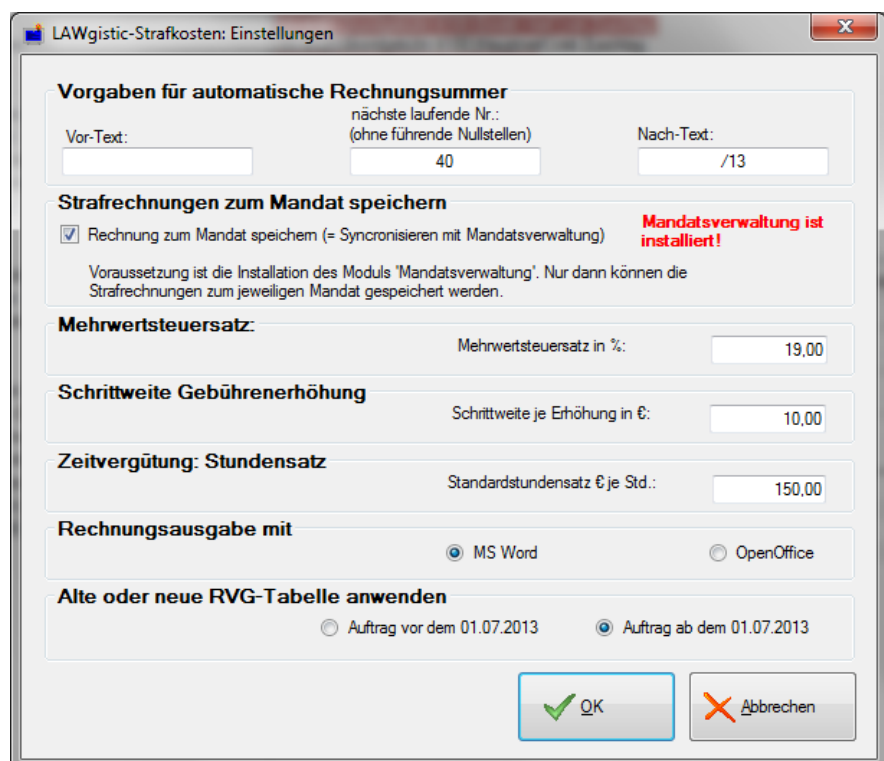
LAWgistic-Strafkosten: Einstellungen

Vorgaben für automatische Rechnungsummer

Vor-Text:

nächste laufende Nr.:
(ohne führende Nullstellen)

40

Nach-Text:

/13

Strafrechnungen zum Mandat speichern

Rechnung zum Mandat speichern (= Syncronisieren mit Mandatsverwaltung)

Mandatsverwaltung ist installiert!

Voraussetzung ist die Installation des Moduls 'Mandatsverwaltung'. Nur dann können die Strafrechnungen zum jeweiligen Mandat gespeichert werden.

Mehrwertsteuersatz:

Mehrwertsteuersatz in %:

19,00

Schrittweite Gebührenerhöhung

Schrittweite je Erhöhung in €:

10,00

Zeitvergütung: Stundensatz

Standardstundensatz € je Std.:

150,00

Rechnungsausgabe mit

MS Word

OpenOffice

Alte oder neue RVG-Tabelle anwenden

Auftrag vor dem 01.07.2013

Auftrag ab dem 01.07.2013

OK

Abbrechen